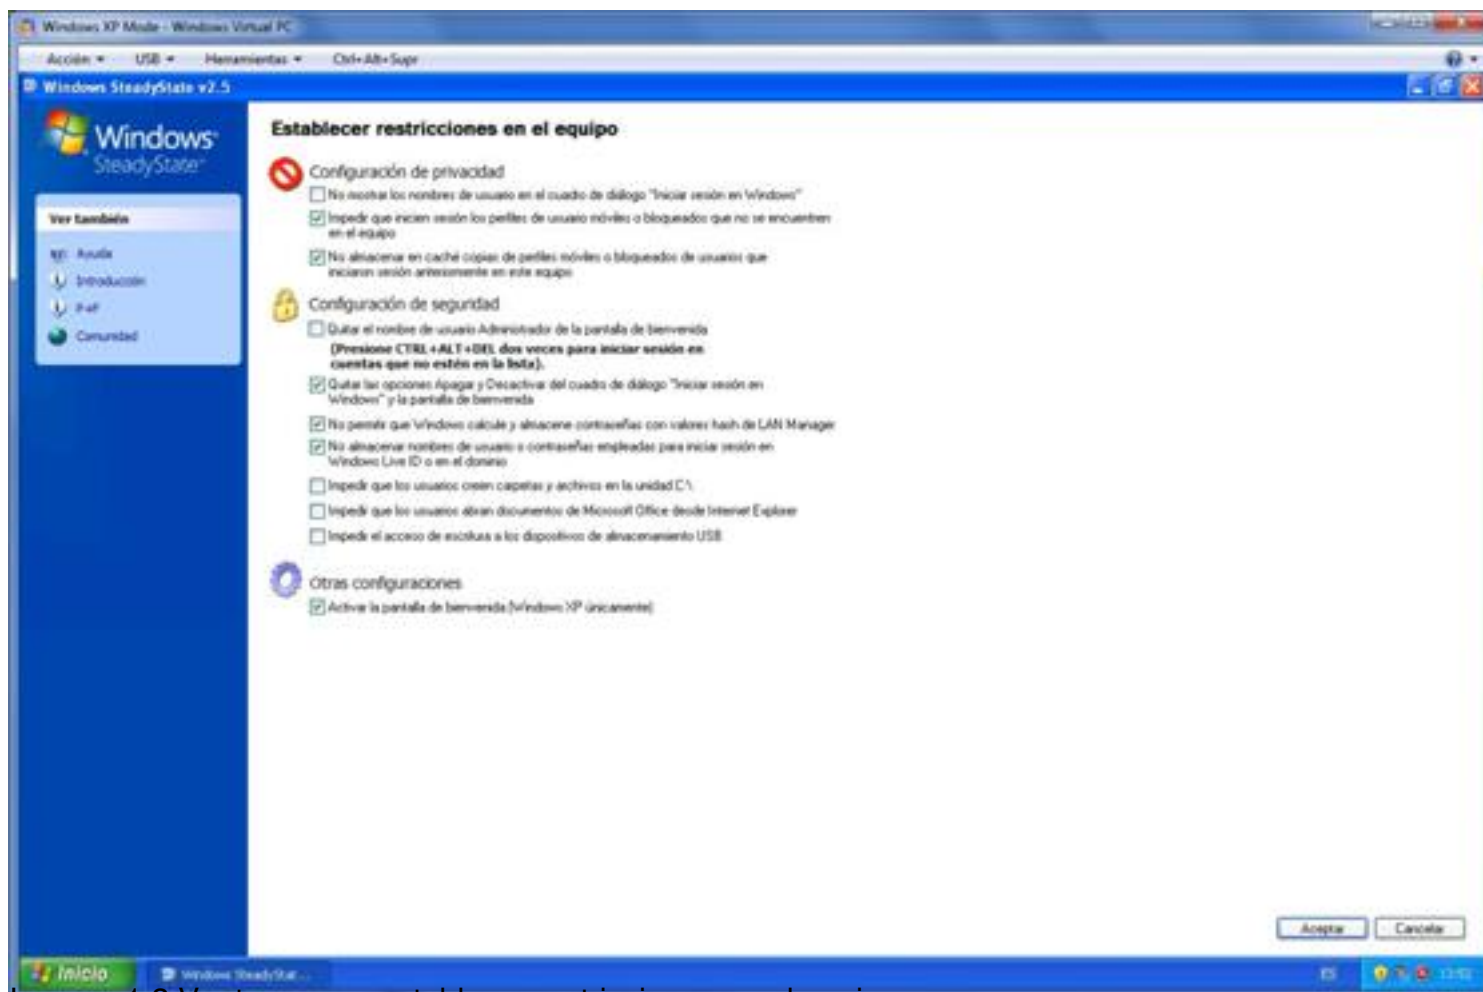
Windows XP Mode - Windows Virtual PC

Acción ▾ USB ▾ Herramientas ▾ Ctrl+Alt+Supr

Windows SteadyState v2.5

Windows SteadyState

Ver también

Ayuda

Introducción

P+F

Comunidad

Establecer restricciones en el equipo

Configuración de privacidad

No mostrar los nombres de usuario en el cuadro de diálogo "Iniciar sesión en Windows"

Impedir que inicien sesión los perfiles de usuario móviles o bloqueados que no se encuentren en el equipo

No almacenar en caché copias de perfiles móviles o bloqueados de usuarios que iniciaron sesión anteriormente en este equipo

Configuración de seguridad

Quitar el nombre de usuario Administrador de la pantalla de bienvenida

(Presione CTRL+ALT+DEL dos veces para iniciar sesión en cuentas que no estén en la lista).

Quitar las opciones Apagar y Desactivar del cuadro de diálogo "Iniciar sesión en Windows" y la pantalla de bienvenida

No permitir que Windows calcule y almacene contraseñas con valores hash de LAN Manager

No almacenar nombres de usuario o contraseñas empleadas para iniciar sesión en Windows Live ID o en el dominio

Impedir que los usuarios creen carpetas y archivos en la unidad C:\

Impedir que los usuarios abran documentos de Microsoft Office desde Internet Explorer

Impedir el acceso de escritura a los dispositivos de almacenamiento USB

Otras configuraciones

Activar la pantalla de bienvenida (Windows XP únicamente)

Aceptar Cancelar

Inicio Windows SteadyStat...

ES

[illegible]